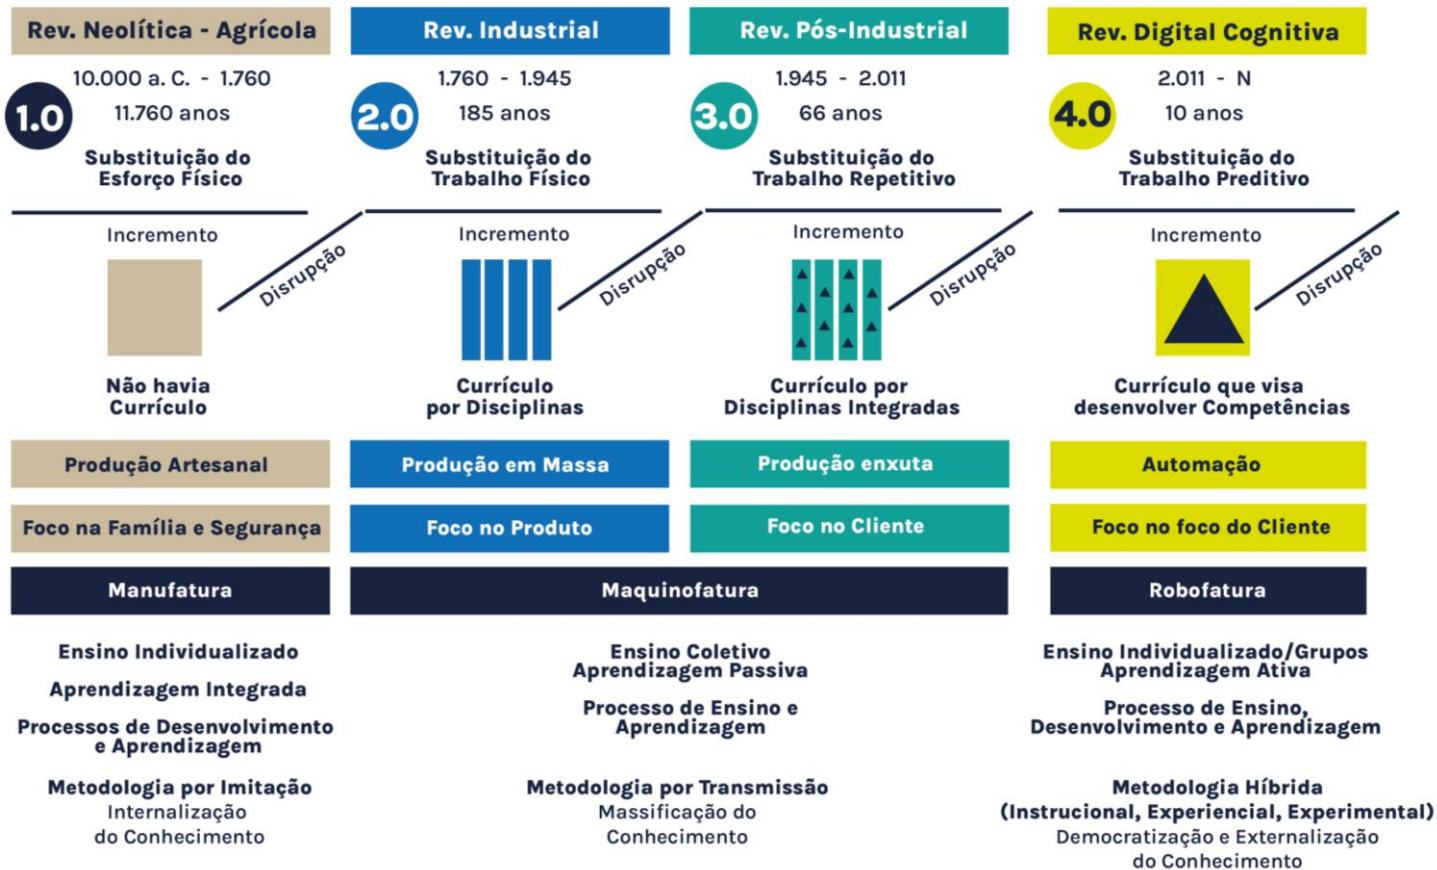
Rev. Neolítica - Agrícola

10.000 a. C. - 1.760
11.760 anos

1.0

Substituição do Esforço Físico

Incremento

Disrupção

Não havia Currículo

Rev. Industrial

1.760 - 1.945
185 anos

2.0

Substituição do Trabalho Físico

Incremento

Disrupção

Currículo por Disciplinas

Rev. Pós-Industrial

1.945 - 2.011
66 anos

3.0

Substituição do Trabalho Repetitivo

Incremento

Disrupção

Currículo por Disciplinas Integradas

Rev. Digital Cognitiva

2.011 - N
10 anos

4.0

Substituição do Trabalho Preditivo

Incremento

Disrupção

Currículo que visa desenvolver Competências

Produção Artesanal

Produção em Massa

Produção enxuta

Automação

Foco na Família e Segurança

Foco no Produto

Foco no Cliente

Foco no foco do Cliente

Manufatura

Maquinofatura

Robofatura

Ensino Individualizado

Aprendizagem Integrada

Processos de Desenvolvimento e Aprendizagem

Metodologia por Imitação
Internalização do Conhecimento

Ensino Coletivo
Aprendizagem Passiva

Processo de Ensino e Aprendizagem

Metodologia por Transmissão
Massificação do Conhecimento

Ensino Individualizado/Grupos
Aprendizagem Ativa

Processo de Ensino, Desenvolvimento e Aprendizagem

Metodologia Híbrida
(Instrucional, Experiencial, Experimental)
Democratização e Externalização do Conhecimento